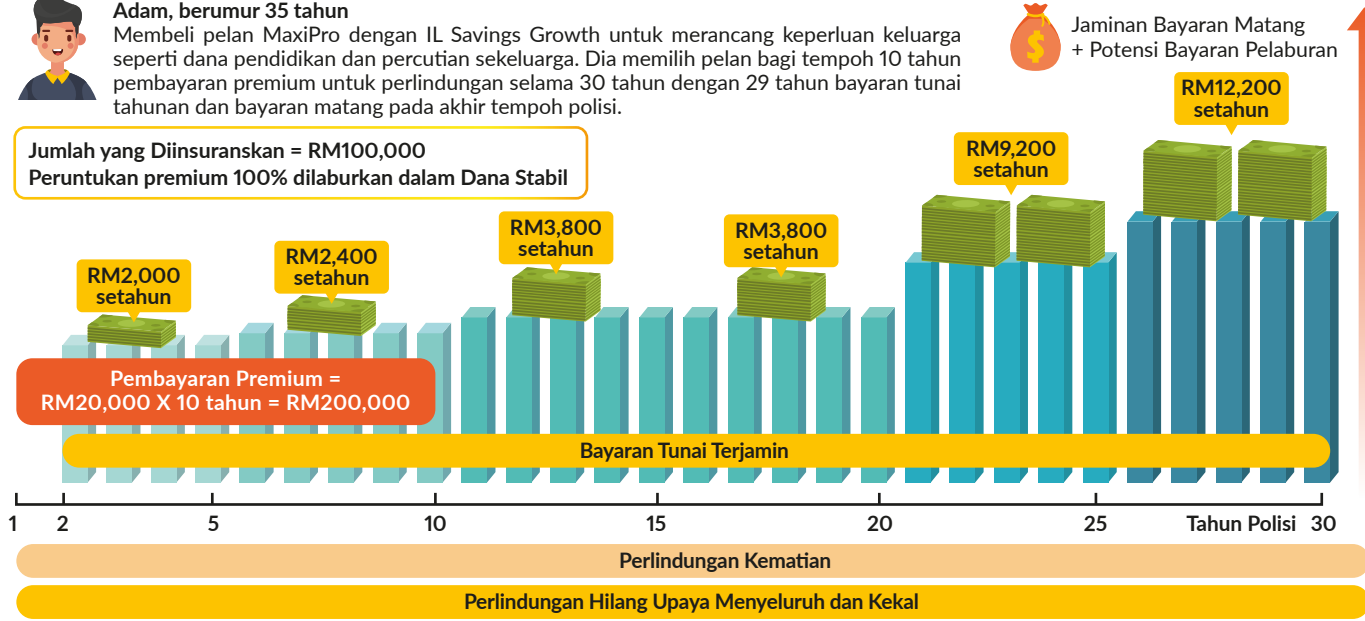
Adam, berumur 35 tahun
Membeli pelan MaxiPro dengan IL Savings Growth untuk merancang keperluan keluarga seperti dana pendidikan dan percutian sekeluarga. Dia memilih pelan bagi tempoh 10 tahun pembayaran premium untuk perlindungan selama 30 tahun dengan 29 tahun bayaran tunai tahunan dan bayaran matang pada akhir tempoh polisi.

Jaminan Bayaran Matang + Potensi Bayaran Pelaburan

Jumlah yang Diinsuranskan = RM100,000
Peruntukan premium 100% dilaburkan dalam Dana Stabil

RM2,000 setahun

RM2,400 setahun

RM3,800 setahun

RM3,800 setahun

RM9,200 setahun

RM12,200 setahun

Pembayaran Premium = RM20,000 X 10 tahun = RM200,000

Bayaran Tunai Terjamin

1 2 5 10 15 20 25 Tahun Polisi 30

Perlindungan Kematian

Perlindungan Hilang Upaya Menyeluruh dan Kekal